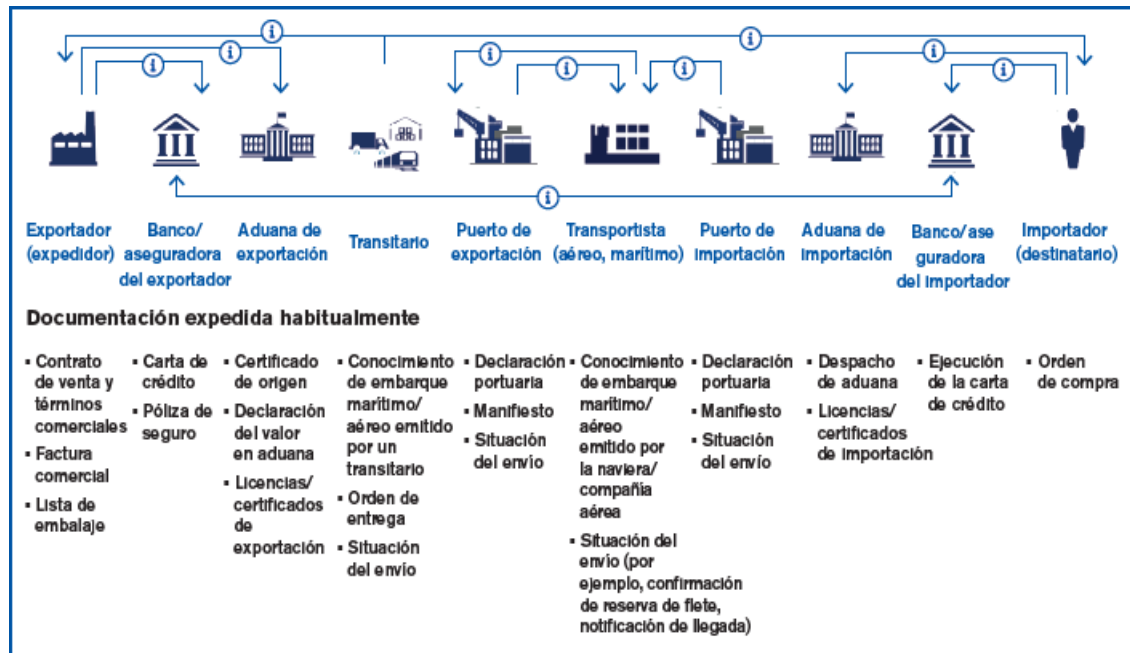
i i i i i i i i i

Exportador (expedidor)

Banco/ aseguradora del exportador

Aduana de exportación

Transitario

Puerto de exportación

Transportista (aéreo, marítimo)

Puerto de importación

Aduana de importación

Banco/ase guradora del importador

Importador (destinatario)

Documentación expedida habitualmente

- Contrato de venta y términos comerciales
- Factura comercial
- Lista de embalaje

- Carta de crédito
- Póliza de seguro

- Certificado de origen
- Declaración del valor en aduana
- Licencias/ certificados de exportación

- Conocimiento de embarque marítimo/ aéreo emitido por un transitario
- Orden de entrega
- Situación del envío

- Declaración portuaria
- Manifiesto
- Situación del envío

- Conocimiento de embarque marítimo/ aéreo emitido por la naviera/ compañía aérea
- Situación del envío (por ejemplo, confirmación de reserva de flete, notificación de llegada)

- Declaración portuaria
- Manifiesto
- Situación del envío

- Despacho de aduana
- Licencias/ certificados de importación

- Ejecución de la carta de crédito

- Orden de compra